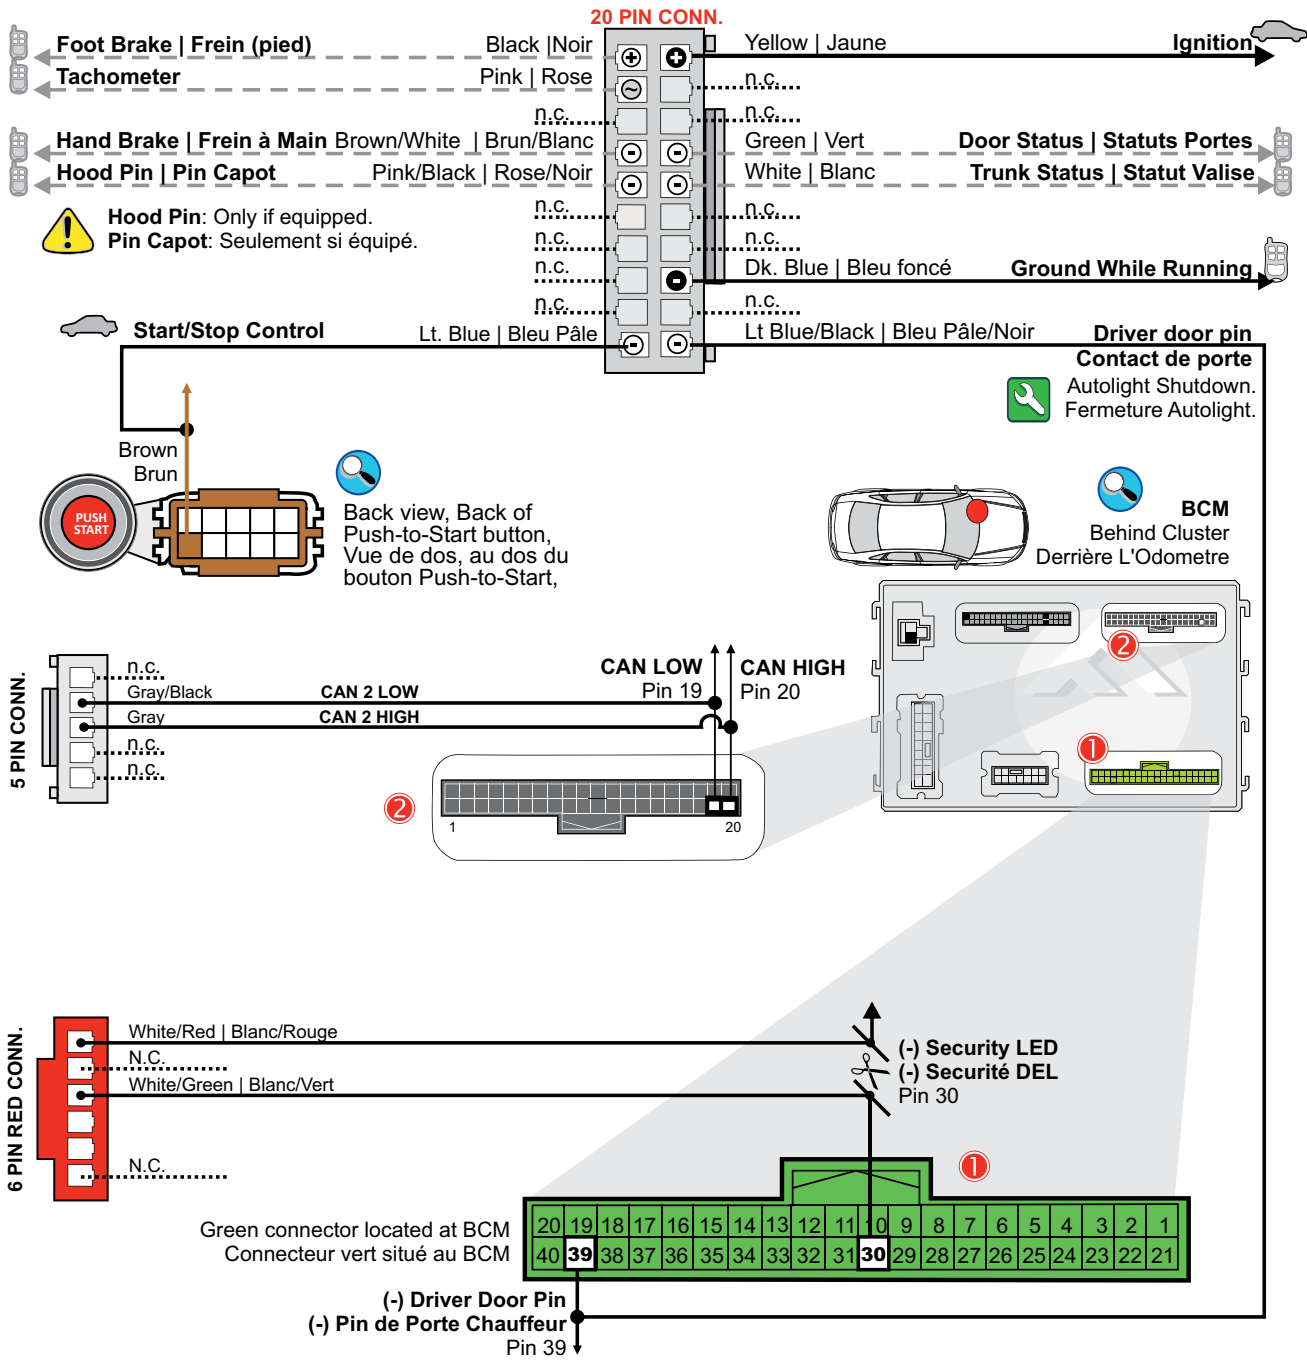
20 PIN CONN.

Foot Brake | Frein (pied)
Black |Noir
Yellow | Jaune
Ignition

Tachometer
Pink | Rose
n.c.

n.c.
n.c.

Hand Brake | Frein à Main Brown/White | Brun/Blanc
Green | Vert
Door Status | Statuts Portes

Hood Pin | Pin Capot
Pink/Black | Rose/Noir
White | Blanc
Trunk Status | Statut Valise

Hood Pin: Only if equipped.
Pin Capot: Seulement si équipé.

n.c.
n.c.
n.c.
n.c.
n.c.
Dk. Blue | Bleu foncé
Ground While Running
n.c.
n.c.

Start/Stop Control
Lt. Blue | Bleu Pâle
Lt Blue/Black | Bleu Pâle/Noir
Driver door pin
Contact de porte
Autolight Shutdown.
Fermeture Autolight.

Brown
Brun

PUSH
START

Back view, Back of Push-to-Start button,
Vue de dos, au dos du bouton Push-to-Start,

BCM
Behind Cluster
Derrière L'Odometre

2

5 PIN CONN.
n.c.
Gray/Black
CAN 2 LOW
Gray
CAN 2 HIGH
n.c.
n.c.

CAN LOW
Pin 19
CAN HIGH
Pin 20

1

2
1
20

6 PIN RED CONN.
White/Red | Blanc/Rouge
N.C.
White/Green | Blanc/Vert
N.C.

(-) Security LED
(-) Securité DEL
Pin 30

1

Green connector located at BCM
Connecteur vert situé au BCM

| 20 | 19 | 18 | 17 | 16 | 15 | 14 | 13 | 12 | 11 | 10 | 9 | 8 | 7 | 6 | 5 | 4 | 3 | 2 | 1 |
|---|---|---|---|---|---|---|---|---|---|---|---|---|---|---|---|---|---|---|---|
| 40 | 39 | 38 | 37 | 36 | 35 | 34 | 33 | 32 | 31 | 30 | 29 | 28 | 27 | 26 | 25 | 24 | 23 | 22 | 21 |

(-) Driver Door Pin
(-) Pin de Porte Chauffeur
Pin 39